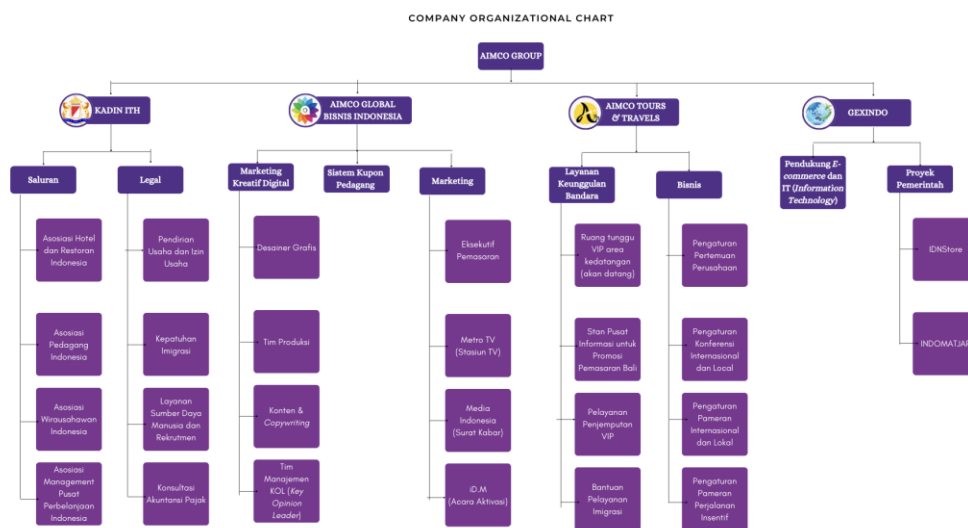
COMPANY ORGANIZATIONAL CHART

AIMCO GROUP

KADIN ITH

Saluran

Asosiasi Hotel dan Restoran Indonesia

Asosiasi Pedagang Indonesia

Asosiasi Wirausahawan Indonesia

Asosiasi Management Pusat Perbelanjaan Indonesia

Legal

Pendirian Usaha dan Izin Usaha

Kepatuhan Imigrasi

Layanan Sumber Daya Manusia dan Rekrutmen

Konsultasi Akuntansi Pajak

AIMCO GLOBAL BISNIS INDONESIA

Marketing Kreatif Digital

Desainer Grafis

Tim Produksi

Konten & *Copywriting*

Tim Manajemen KOL (*Key Opinion Leader*)

Sistem Kupon Pedagang

Marketing

Eksekutif Pemasaran

Metro TV (Stasiun TV)

Media Indonesia (Surat Kabar)

iD.M (Acara Aktivasi)

AIMCO TOURS & TRAVELS

Layanan Keunggulan Bandara

Ruang tunggu VIP area kedatangan (akan datang)

Stan Pusat Informasi untuk Promosi Pemasaran Bali

Pelayanan Penjemputan VIP

Bantuan Pelayanan Imigrasi

Bisnis

Pengaturan Pertemuan Perusahaan

Pengaturan Konferensi Internasional dan Local

Pengaturan Pameran Internasional dan Lokal

Pengaturan Pameran Perjalanan Insentif

GEXINDO

Pendukung *E-commerce* dan IT (*Information Technology*)

Proyek Pemerintah

IDNStore

INDOMATJAR